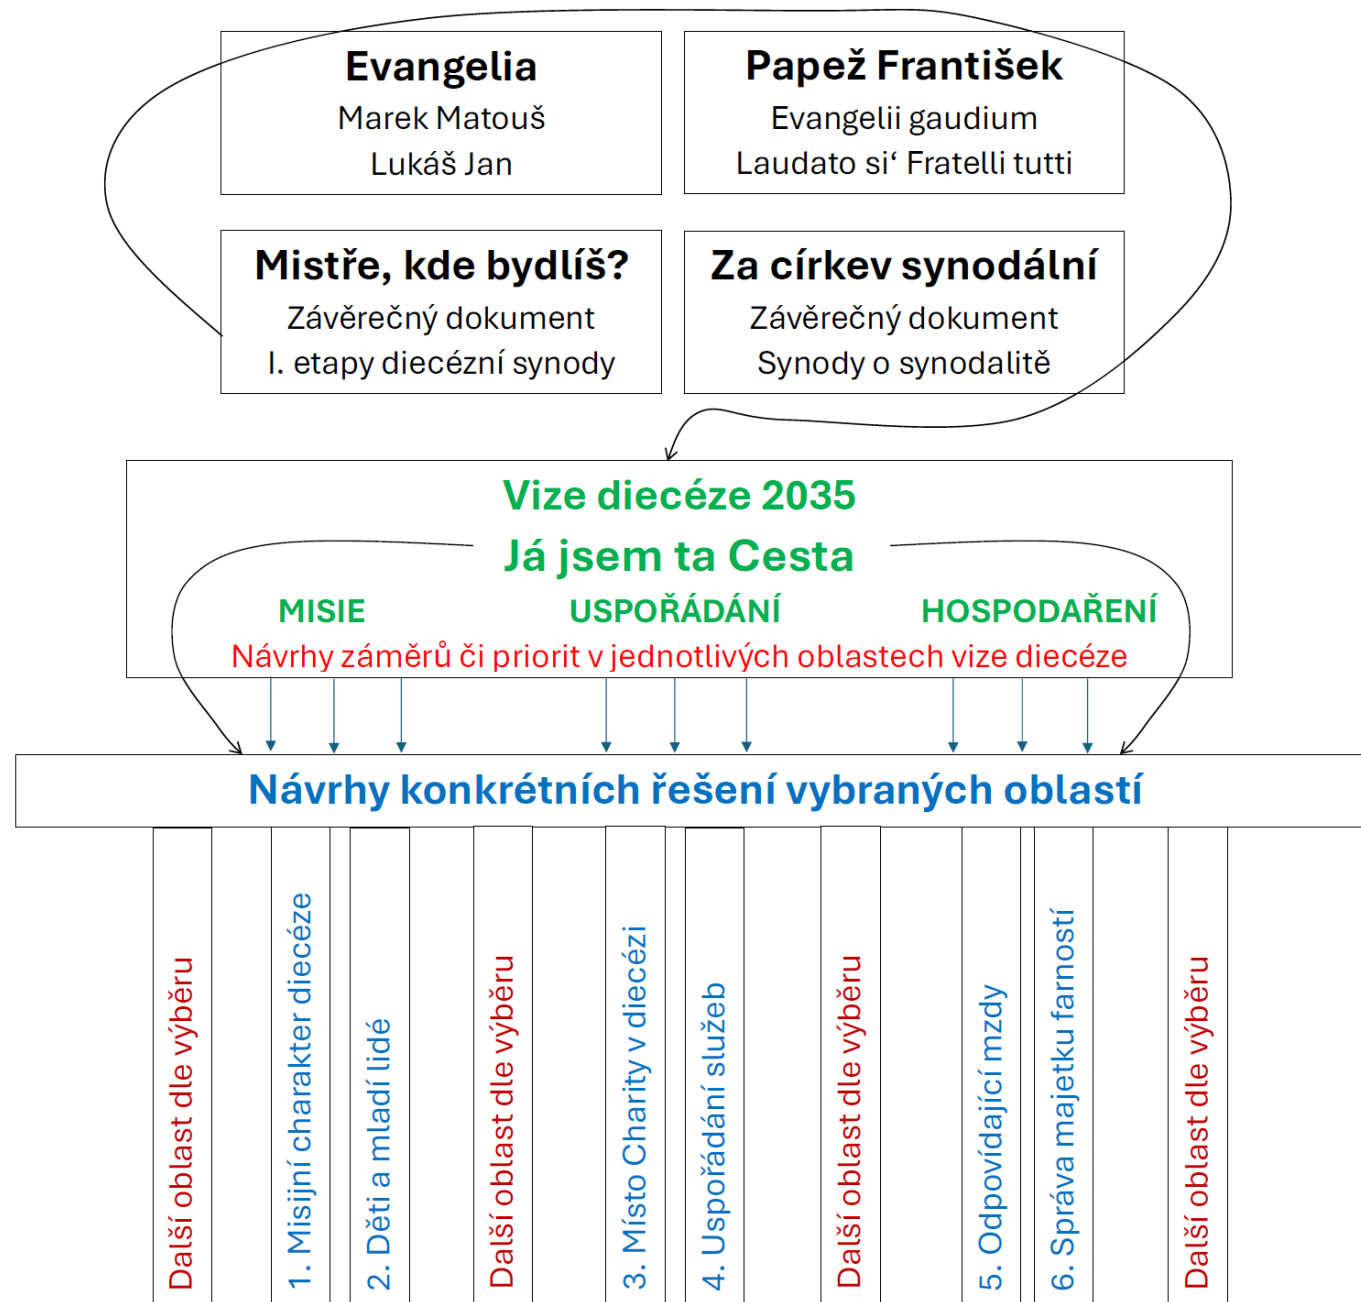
Evangelia
Marek Matouš
Lukáš Jan

Papež František
Evangelii gaudium
Laudato si‘ Fratelli tutti

Mistře, kde bydlíš?
Závěrečný dokument
I. etapy diecézní synody

Za církev synodální
Závěrečný dokument
Synody o synodalitě

Vize diecéze 2035
Já jsem ta Cesta
MISIE
USPOŘÁDÁNÍ
HOSPODAŘENÍ
Návrhy záměrů či priorit v jednotlivých oblastech vize diecéze

Návrhy konkrétních řešení vybraných oblastí

Další oblast dle výběru
1. Misijní charakter diecéze
2. Děti a mladí lidé
Další oblast dle výběru
3. Místo Charity v diecézi
4. Uspořádání služeb
Další oblast dle výběru
5. Odpovídající mzdy
6. Správa majetku farností
Další oblast dle výběru